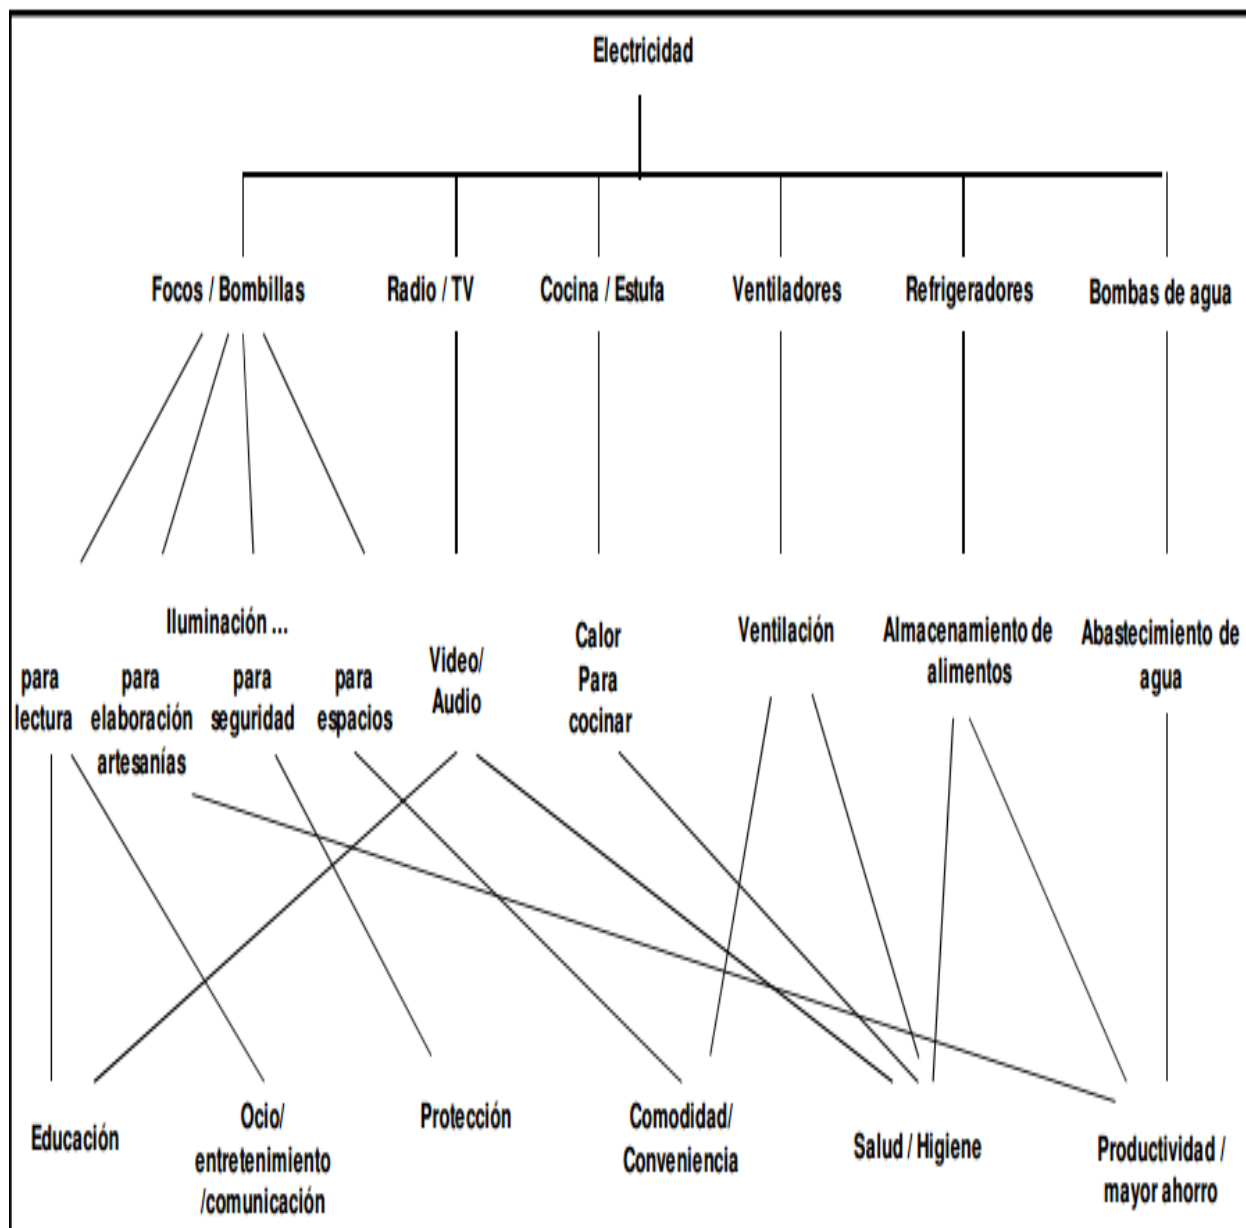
Electricidad

Focos / Bombillas

Radio / TV

Cocina / Estufa

Ventiladores

Refrigeradores

Bombas de agua

Iluminación ...

para lectura

para elaboración artesanías

para seguridad

para espacios

Video/ Audio

Calor Para cocinar

Ventilación

Almacenamiento de alimentos

Abastecimiento de agua

Educación

Ocio/ entretenimiento /comunicación

Protección

Comodidad/ Conveniencia

Salud / Higiene

Productividad / mayor ahorro